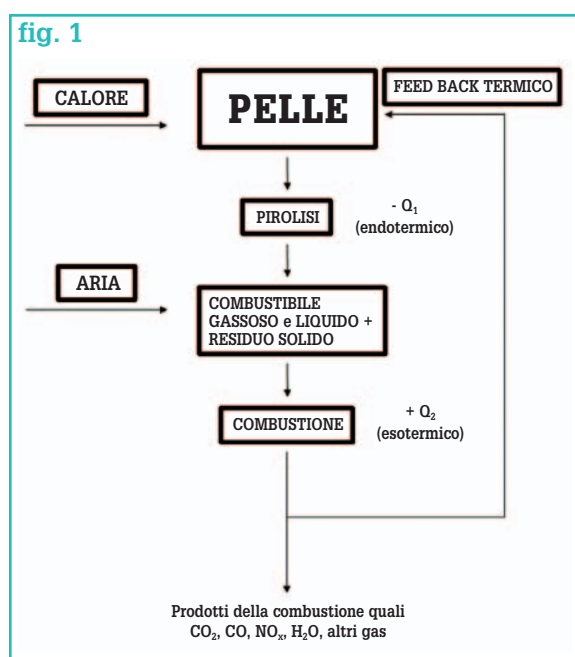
fig. 1

CALORE

PELLE

FEED BACK TERMICO

PIROLISI

- $Q_1$
(endotermico)

ARIA

COMBUSTIBILE GASSOSO e LIQUIDO + RESIDUO SOLIDO

COMBUSTIONE

+ $Q_2$
(esotermico)

Prodotti della combustione quali
$CO_2$, CO, $NO_x$, $H_2O$, altri gas